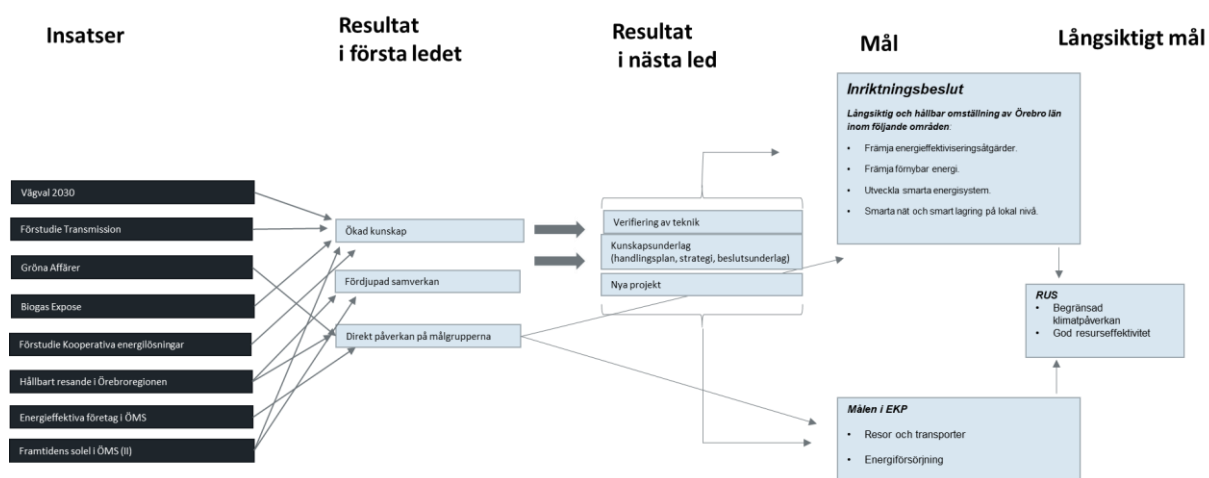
Insatser

Resultat i första ledet

Resultat i nästa led

Mål

Långsiktigt mål

Vägval 2030

Förstudie Transmission

Gröna Affärer

Biogas Expose

Förstudie Kooperativa energilösningar

Hållbart resande i Örebroregionen

Energieffektiva företag i ÖMS

Framtidens solel i ÖMS (II)

Ökad kunskap

Fördjupad samverkan

Direkt påverkan på målgrupperna

Verifiering av teknik

Kunskapsunderlag (handlingsplan, strategi, beslutsunderlag)

Nya projekt

*Inriktningsbeslut*

***Långsiktig och hållbar omställning av Örebro län inom följande områden*:**

• Främja energieffektiviseringsåtgärder.

• Främja förnybar energi.

• Utveckla smarta energisystem.

• Smarta nät och smart lagring på lokal nivå.

*RUS*

• Begränsad klimatpåverkan

• God resurseffektivitet

*Målen i EKP*

• Resor och transporter

• Energiförsörjning